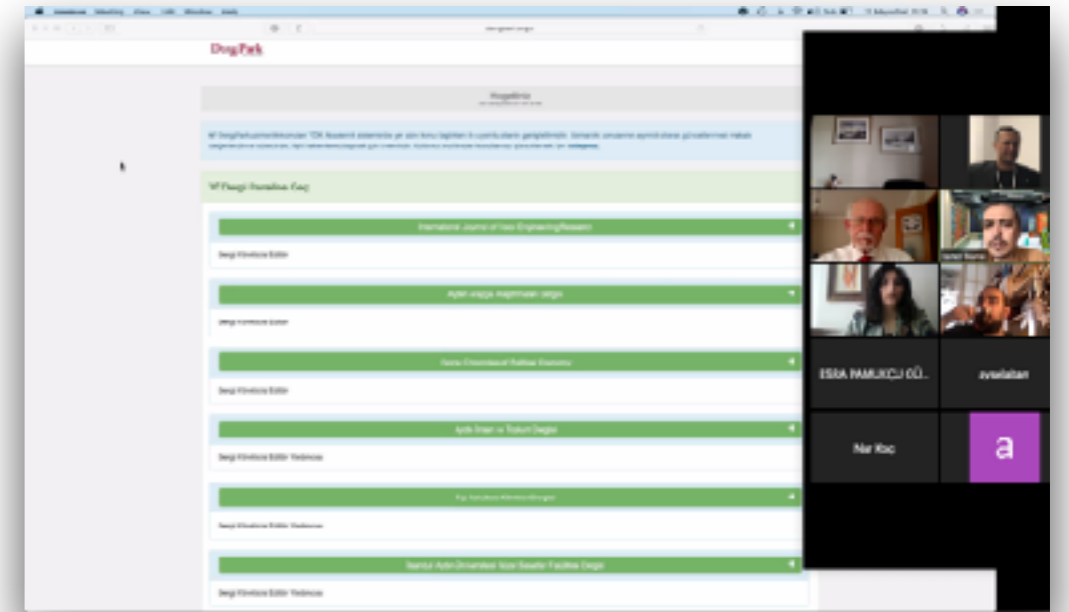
DergiPark

Hoşgeldiniz

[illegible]

YP Paneli Dergiye Geç

International Journal of New Engineering Research

Dergi Yöneticisi Editör

Aydın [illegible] Dergisi

Dergi Yöneticisi Editör

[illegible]

Dergi Yöneticisi Editör

Aydın İnsan ve Toplum Dergisi

Dergi Yöneticisi Editör Yardımcısı

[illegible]

Dergi Yöneticisi Editör Yardımcısı

İstanbul Aydın Üniversitesi Güzel Sanatlar Fakültesi Dergisi

Dergi Yöneticisi Editör Yardımcısı

ESRA PAMUKÇU GÜ...

avsalatan

Nur Koc

a